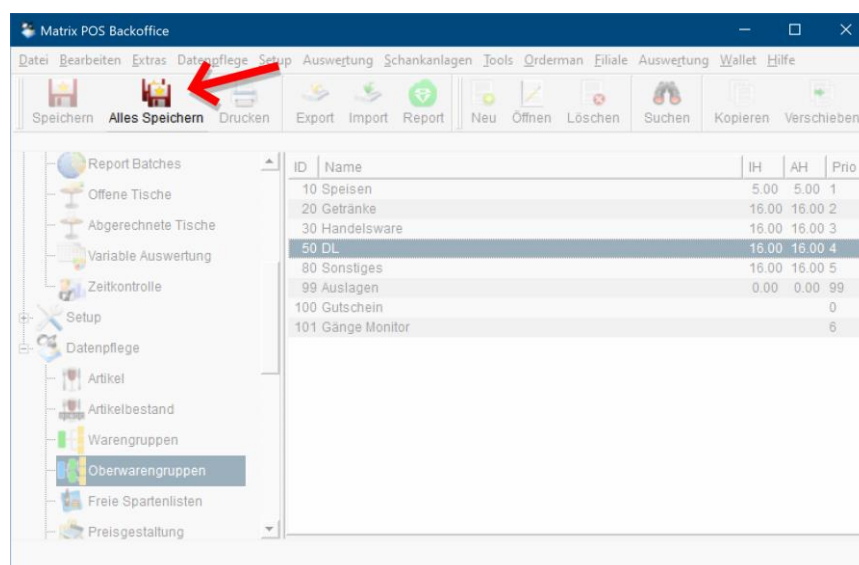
Matrix POS Backoffice

Datei Bearbeiten Extras Datenpflege Setup Auswertung Schankanlagen Tools Orderman Filiale Auswertung Wallet Hilfe

Speichern Alles Speichern Drucken Export Import Report Neu Öffnen Löschen Suchen Kopieren Verschieben

Report Batches
Offene Tische
Abgerechnete Tische
Variable Auswertung
Zeitkontrolle
Setup
Datenpflege
Artikel
Artikelbestand
Warengruppen
Oberwarengruppen
Freie Spartenlisten
Preisgestaltung

| ID | Name | IH | AH | Prio |
|---|---|---|---|---|
| 10 | Speisen | 5.00 | 5.00 | 1 |
| 20 | Getränke | 16.00 | 16.00 | 2 |
| 30 | Handelsware | 16.00 | 16.00 | 3 |
| 50 | DL | 16.00 | 16.00 | 4 |
| 80 | Sonstiges | 16.00 | 16.00 | 5 |
| 99 | Auslagen | 0.00 | 0.00 | 99 |
| 100 | Gutschein | | | 0 |
| 101 | Gänge Monitor | | | 6 |